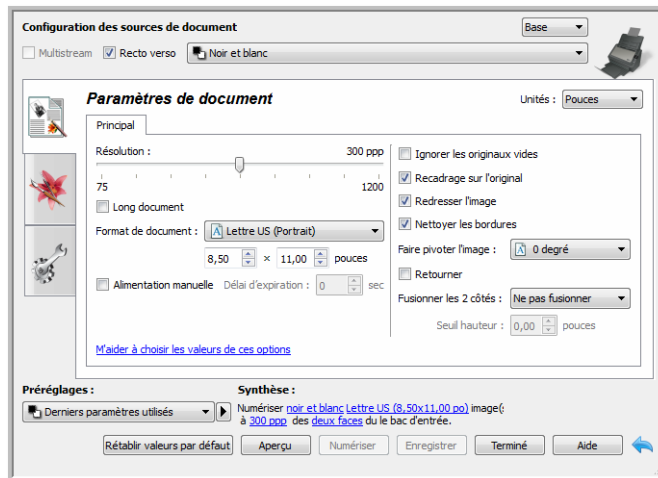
Configuration des sources de document

Base

Multistream
Recto verso
Noir et blanc

Paramètres de document

Unités : Pouces

Principal

Résolution : 300 ppp

75 1200

Long document

Format de document : Lettre US (Portrait)

8,50 × 11,00 pouces

Alimentation manuelle Délai d'expiration : 0 sec

Ignorer les originaux vides
Recadrage sur l'original
Redresser l'image
Nettoyer les bordures

Faire pivoter l'image : 0 degré

Retourner

Fusionner les 2 côtés : Ne pas fusionner

Seuil hauteur : 0,00 pouces

M'aider à choisir les valeurs de ces options

Préréglages :

Derniers paramètres utilisés

Synthèse :

Numériser noir et blanc Lettre US (8,50x11,00 po) image( à 300 ppp des deux faces du bac d'entrée.

Rétablir valeurs par défaut
Aperçu
Numériser
Enregistrer
Terminé
Aide